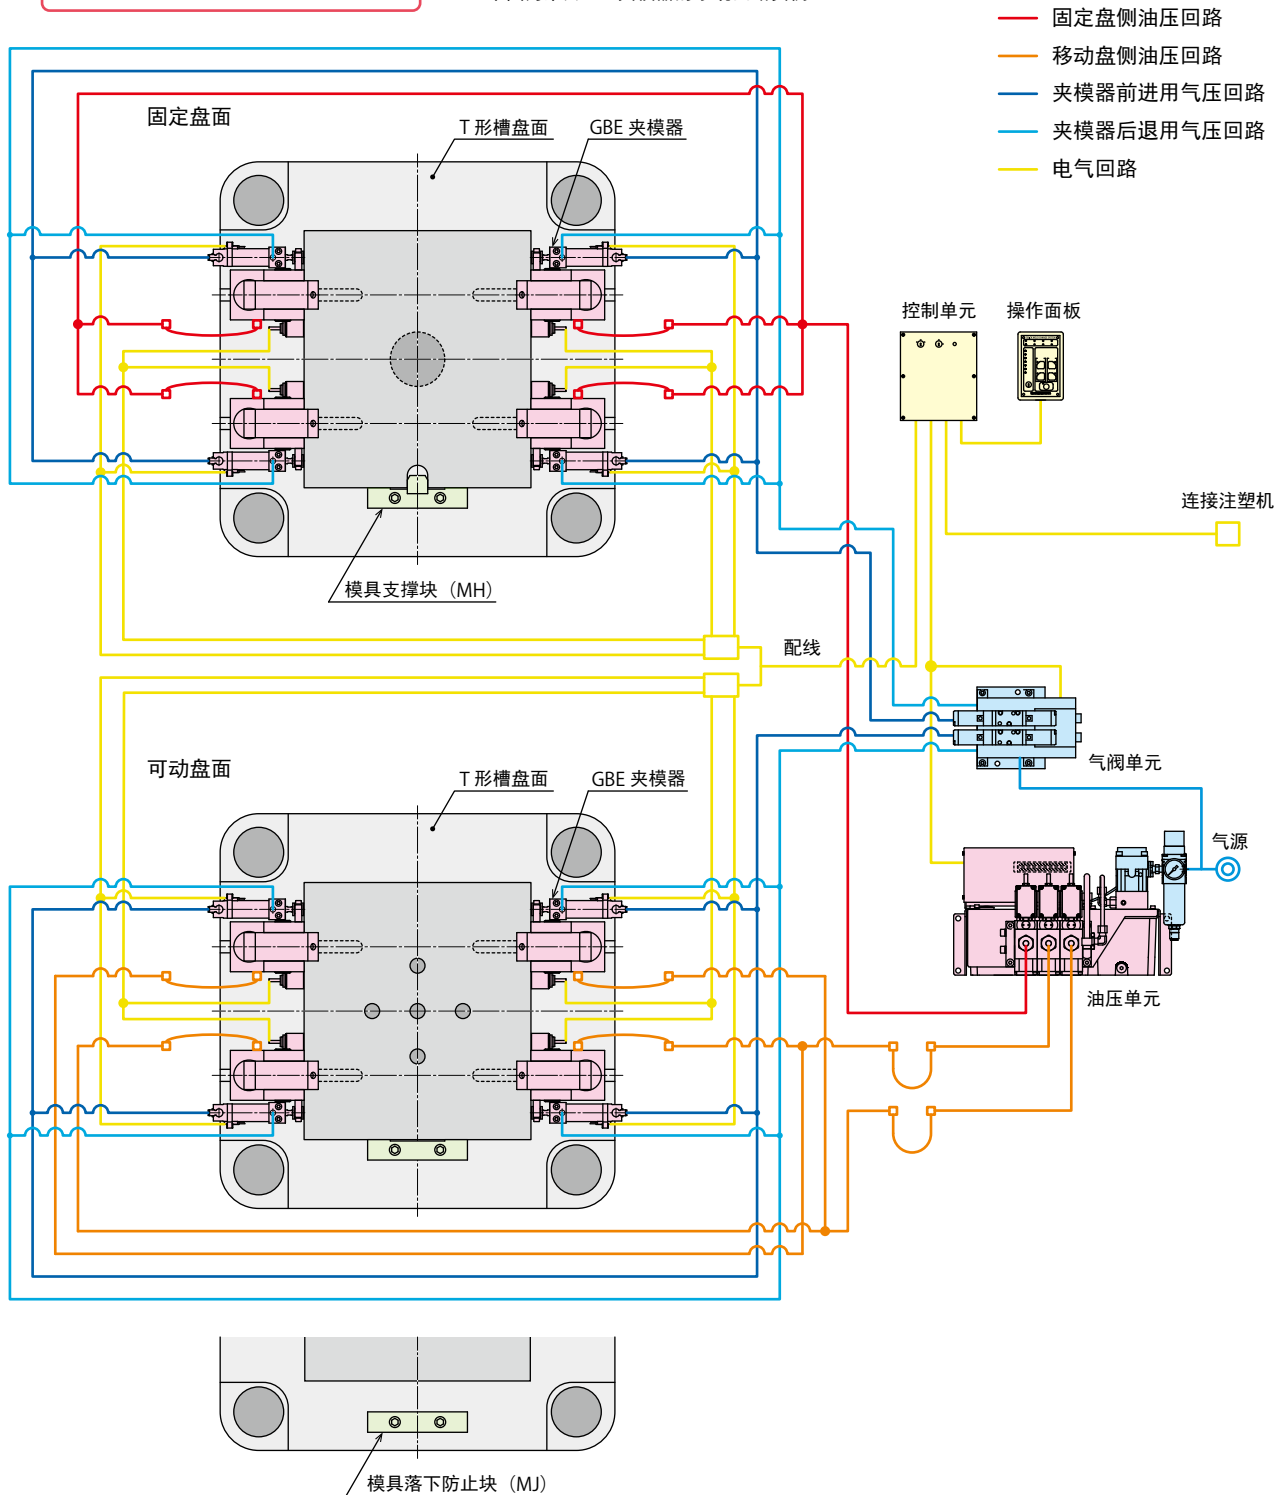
固定盘侧油压回路
移动盘侧油压回路
夹模器前进用气压回路
夹模器后退用气压回路
电气回路

固定盘面
T 形槽盘面
GBE 夹模器
控制单元
操作面板
连接注塑机
模具支撑块（MH）
配线
气阀单元
可动盘面
T 形槽盘面
GBE 夹模器
气源
油压单元
模具落下防止块（MJ）